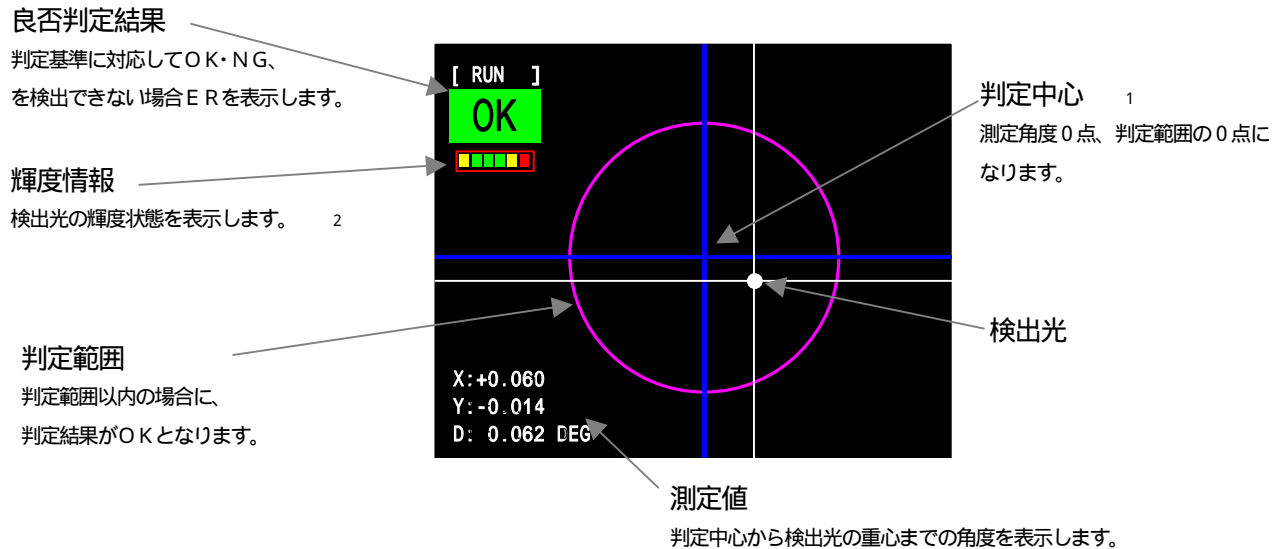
良否判定結果

判定基準に対応してＯＫ・ＮＧ、

を検出できない場合ＥＲを表示します。

[ RUN ]

OK

輝度情報

検出光の輝度状態を表示します。 2

判定中心 1

測定角度０点、判定範囲の０点になります。

検出光

判定範囲

判定範囲以内の場合に、

判定結果がＯＫとなります。

X:+0.060

Y:-0.014

D: 0.062 DEG

測定値

判定中心から検出光の重心までの角度を表示します。